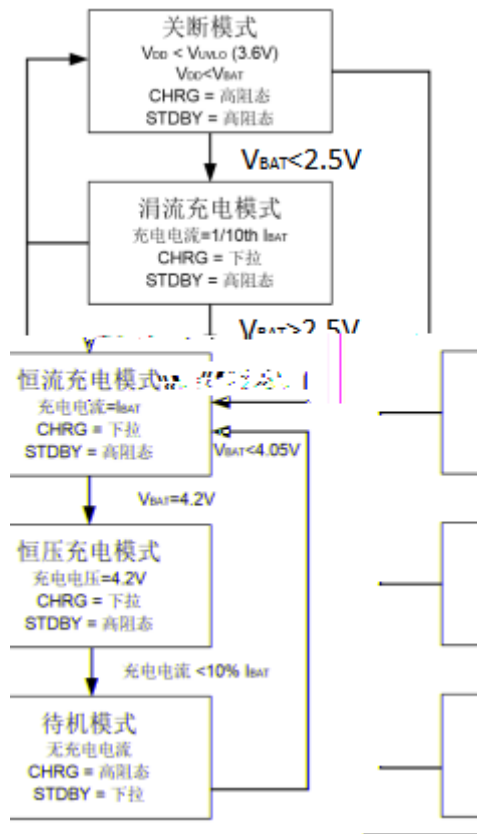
关断模式
$V_{DD} < V_{UVLO}$ (3.6V)
$V_{DD}<V_{BAT}$
CHRG = 高阻态
STDBY = 高阻态

$V_{BAT}$<2.5V

涓流充电模式
充电电流=1/10th $I_{BAT}$
CHRG = 下拉
STDBY = 高阻态

$V_{BAT}$>2.5V

恒流充电模式 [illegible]
充电电流=$I_{BAT}$
CHRG = 下拉
STDBY = 高阻态

$V_{BAT}$<4.05V

$V_{BAT}$=4.2V

恒压充电模式
充电电压=4.2V
CHRG = 下拉
STDBY = 高阻态

充电电流 <10% $I_{BAT}$

待机模式
无充电电流
CHRG = 高阻态
STDBY = 下拉